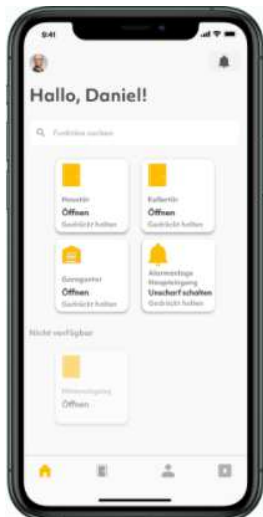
9:41

Hallo, Daniel!

Funktion suchen

Haustür
Öffnen
Gedrückt halten

Kellertür
Öffnen
Gedrückt halten

Garagentor
Öffnen
Gedrückt halten

Alarmanlage
Haupteingang
Unscharf schalten
Gedrückt halten

Nicht verfügbar

Hintereingang
Öffnen